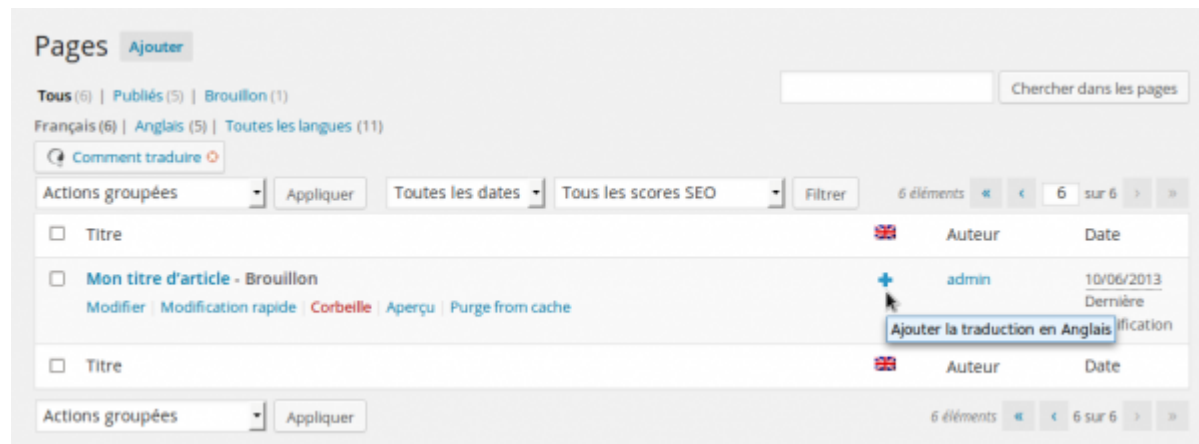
Pages Ajouter

Tous (6) | Publiés (5) | Brouillon (1)

Chercher dans les pages

Français (6) | Anglais (5) | Toutes les langues (11)

Comment traduire

Actions groupées Appliquer Toutes les dates Tous les scores SEO Filtrer

6 éléments « ‹ 6 sur 6 › »

| | Titre | | Auteur | Date |
|---|---|---|---|---|
| ☐ | Mon titre d'article - Brouillon<br>Modifier \| Modification rapide \| Corbeille \| Aperçu \| Purge from cache | + | admin | 10/06/2013<br>Dernière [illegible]fication |
| ☐ | Titre | | Auteur | Date |

Ajouter la traduction en Anglais

Actions groupées Appliquer

6 éléments « ‹ 6 sur 6 › »